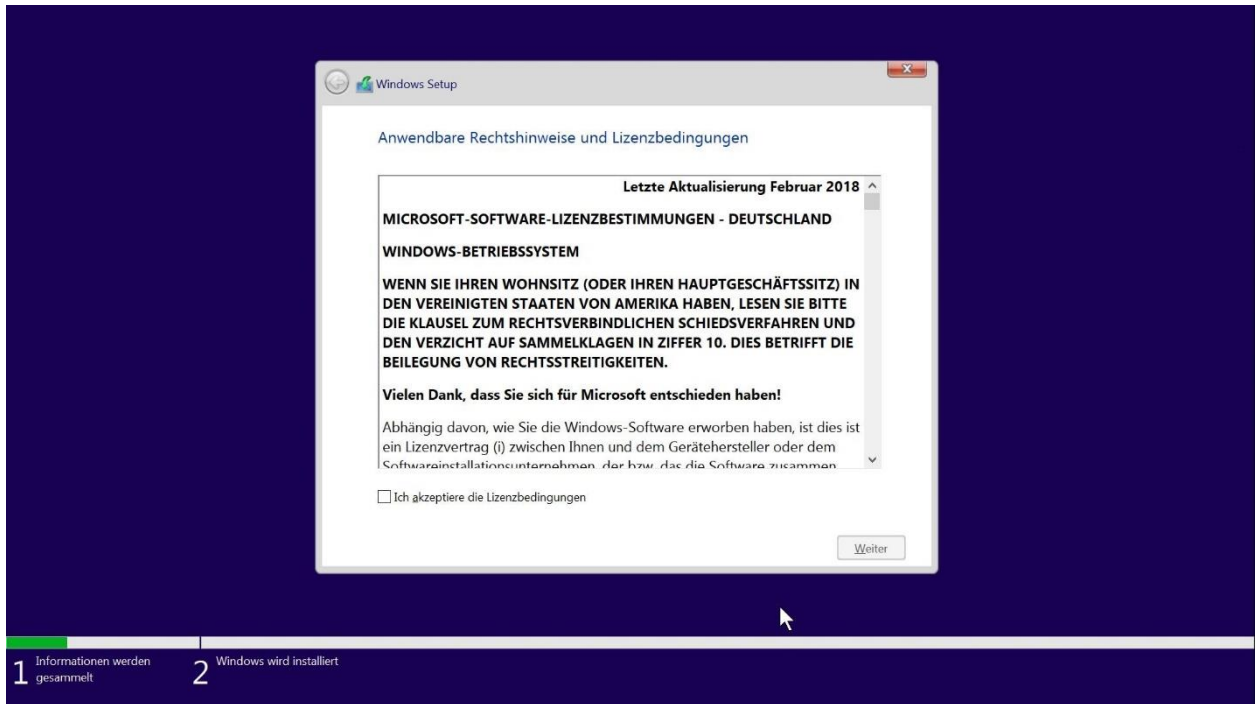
Windows Setup

Anwendbare Rechtshinweise und Lizenzbedingungen

Letzte Aktualisierung Februar 2018

MICROSOFT-SOFTWARE-LIZENZBESTIMMUNGEN - DEUTSCHLAND

WINDOWS-BETRIEBSSYSTEM

WENN SIE IHREN WOHNSITZ (ODER IHREN HAUPTGESCHÄFTSSITZ) IN DEN VEREINIGTEN STAATEN VON AMERIKA HABEN, LESEN SIE BITTE DIE KLAUSEL ZUM RECHTSVERBINDLICHEN SCHIEDSVERFAHREN UND DEN VERZICHT AUF SAMMELKLAGEN IN ZIFFER 10. DIES BETRIFFT DIE BEILEGUNG VON RECHTSSTREITIGKEITEN.

Vielen Dank, dass Sie sich für Microsoft entschieden haben!

Abhängig davon, wie Sie die Windows-Software erworben haben, ist dies ist ein Lizenzvertrag (i) zwischen Ihnen und dem Gerätehersteller oder dem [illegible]

Ich akzeptiere die Lizenzbedingungen

Weiter

1 Informationen werden gesammelt

2 Windows wird installiert